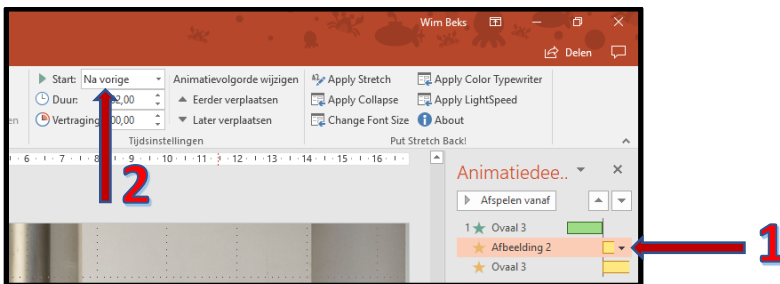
Wim Beks

Delen

en

Start: Na vorige

Duur: 02,00

Vertraging: 00,00

Animatievolgorde wijzigen

Eerder verplaatsen

Later verplaatsen

Tijdsinstellingen

Apply Stretch

Apply Collapse

Change Font Size

Apply Color Typewriter

Apply LightSpeed

About

Put Stretch Back!

· 6 · | · 7 · | · 8 · | · 9 · | · 10 · | · 11 · | · 12 · | · 13 · | · 14 · | · 15 · | · 16 · | · 17 · | · 18 ·

2

Animatiedee..

Afspelen vanaf

1 Ovaal 3

Afbeelding 2

Ovaal 3

1